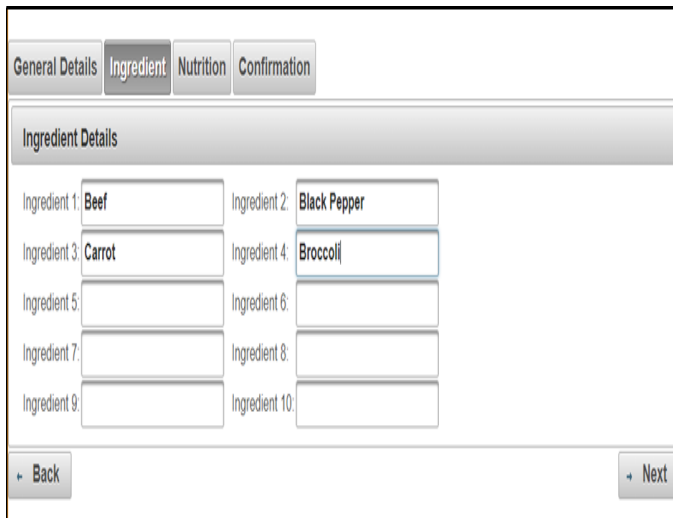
General Details Ingredient Nutrition Confirmation

Ingredient Details

Ingredient 1: Beef
Ingredient 2: Black Pepper
Ingredient 3: Carrot
Ingredient 4: Broccoli
Ingredient 5:
Ingredient 6:
Ingredient 7:
Ingredient 8:
Ingredient 9:
Ingredient 10:

← Back
→ Next